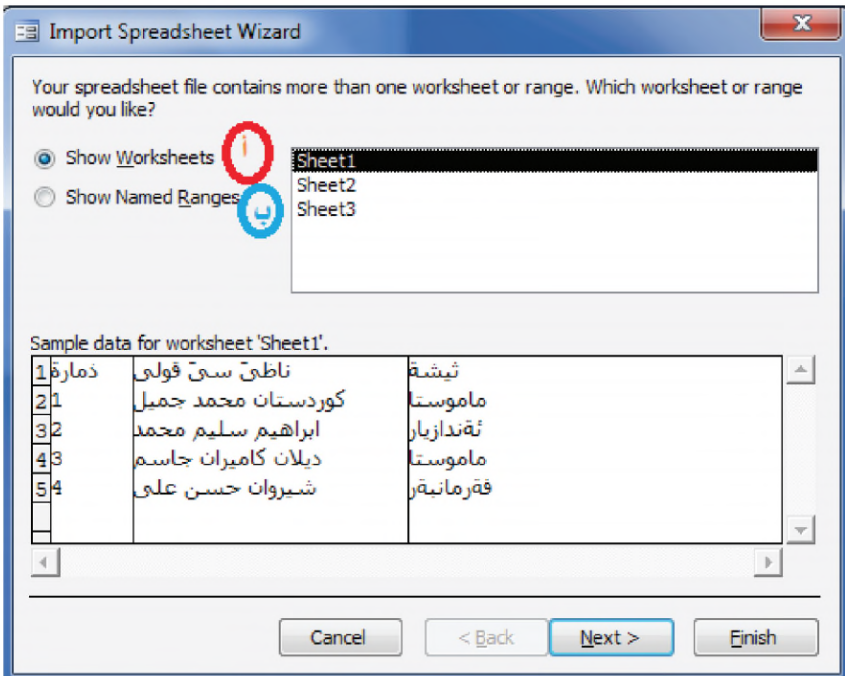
Import Spreadsheet Wizard

Your spreadsheet file contains more than one worksheet or range. Which worksheet or range would you like?

Show Worksheets أ

Show Named Ranges ب

Sheet1
Sheet2
Sheet3

Sample data for worksheet 'Sheet1'.

| | | | |
|---|---|---|---|
| 1 | ذمارة | ناظىَ سىَ قولى | ثيشة |
| 2 | 1 | كوردستان محمد جميل | ماموستا |
| 3 | 2 | ابراهيم سليم محمد | ئةندازيار |
| 4 | 3 | ديلان كاميران جاسم | ماموستا |
| 5 | 4 | شيروان حسن على | فةرمانبةر |

Cancel
< Back
Next >
Finish